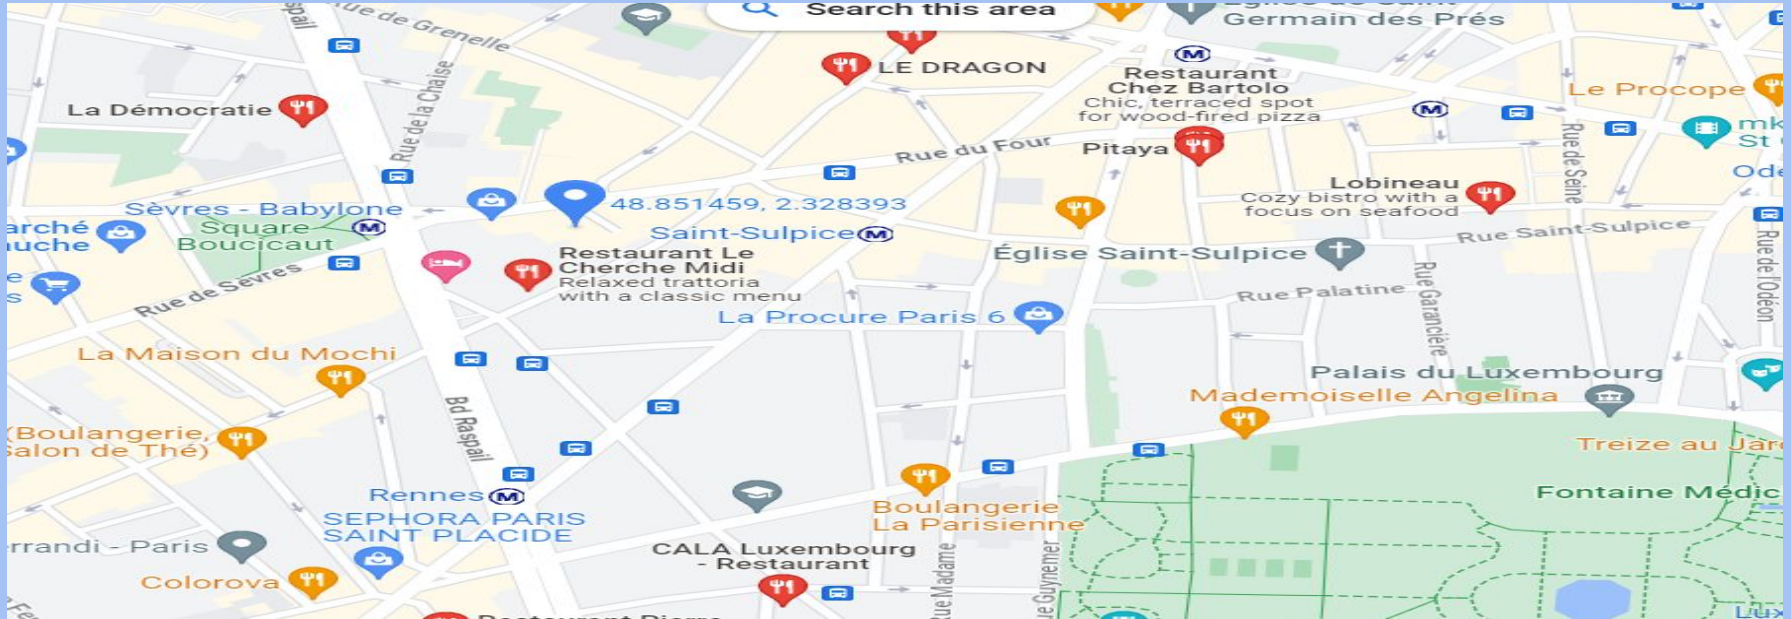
Search this area

Germain des Prés

Rue de Grenelle

spail

LE DRAGON

Restaurant Chez Bartolo
Chic, terraced spot for wood-fired pizza

Le Procope

La Démocratie

Rue de la Chaise

Rue du Four

Pitaya

Rue de Seine

mk
St

Od

Lobineau
Cozy bistro with a focus on seafood

Sèvres - Babylone

48.851459, 2.328393

arché
uche

Square Boucicaut

Saint-Sulpice

Rue Saint-Sulpice

Restaurant Le Cherche Midi
Relaxed trattoria with a classic menu

Église Saint-Sulpice

Rue de l'Odéon

Rue de Sèvres

Rue Palatine

Rue Garancière

La Procure Paris 6

La Maison du Mochi

Palais du Luxembourg

Bd Raspail

Mademoiselle Angelina

(Boulangerie, Salon de Thé)

Treize au Jar

Fontaine Médic

Rennes

SEPHORA PARIS SAINT PLACIDE

Boulangerie La Parisienne

rrandi - Paris

CALA Luxembourg - Restaurant

Rue Madame

Rue Guynemer

Colorova

Restaurant Pierre

Lux